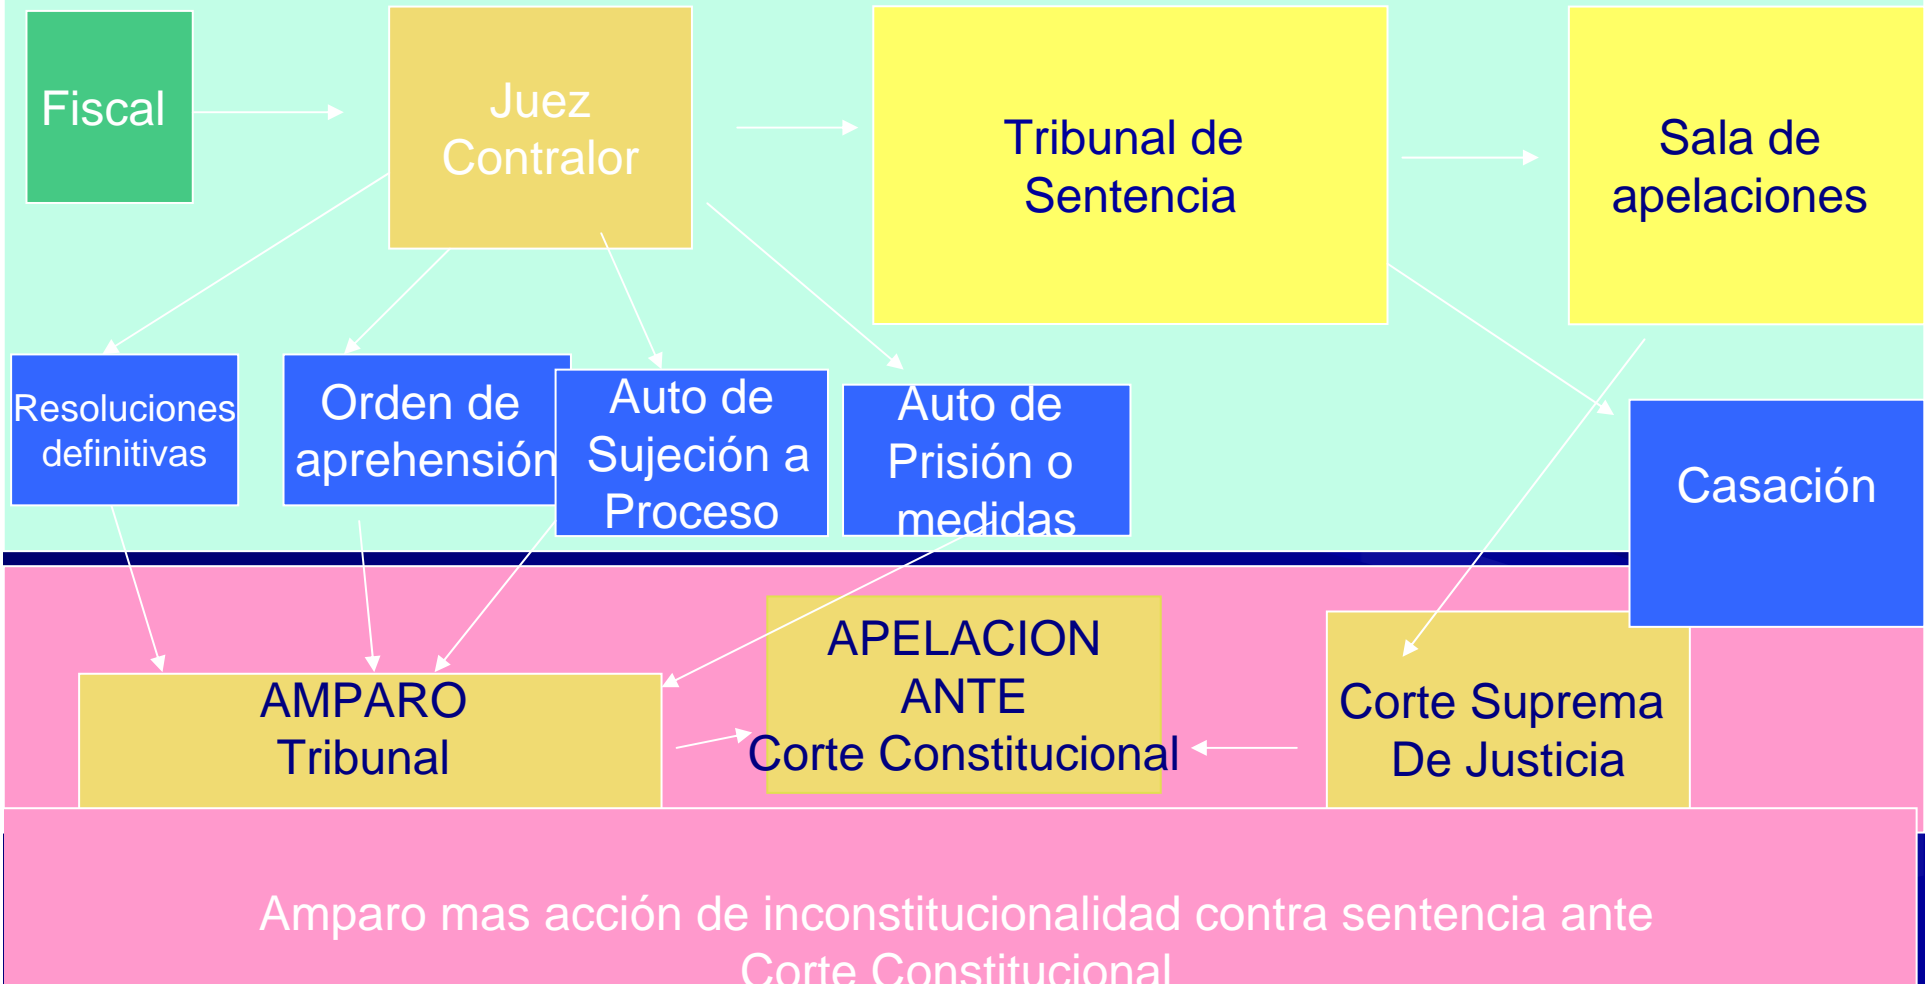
Fiscal

Juez Contralor

Tribunal de Sentencia

Sala de apelaciones

Resoluciones definitivas

Orden de aprehensión

Auto de Sujeción a Proceso

Auto de Prisión o medidas

Casación

AMPARO Tribunal

APELACION ANTE Corte Constitucional

Corte Suprema De Justicia

Amparo mas acción de inconstitucionalidad contra sentencia ante Corte Constitucional